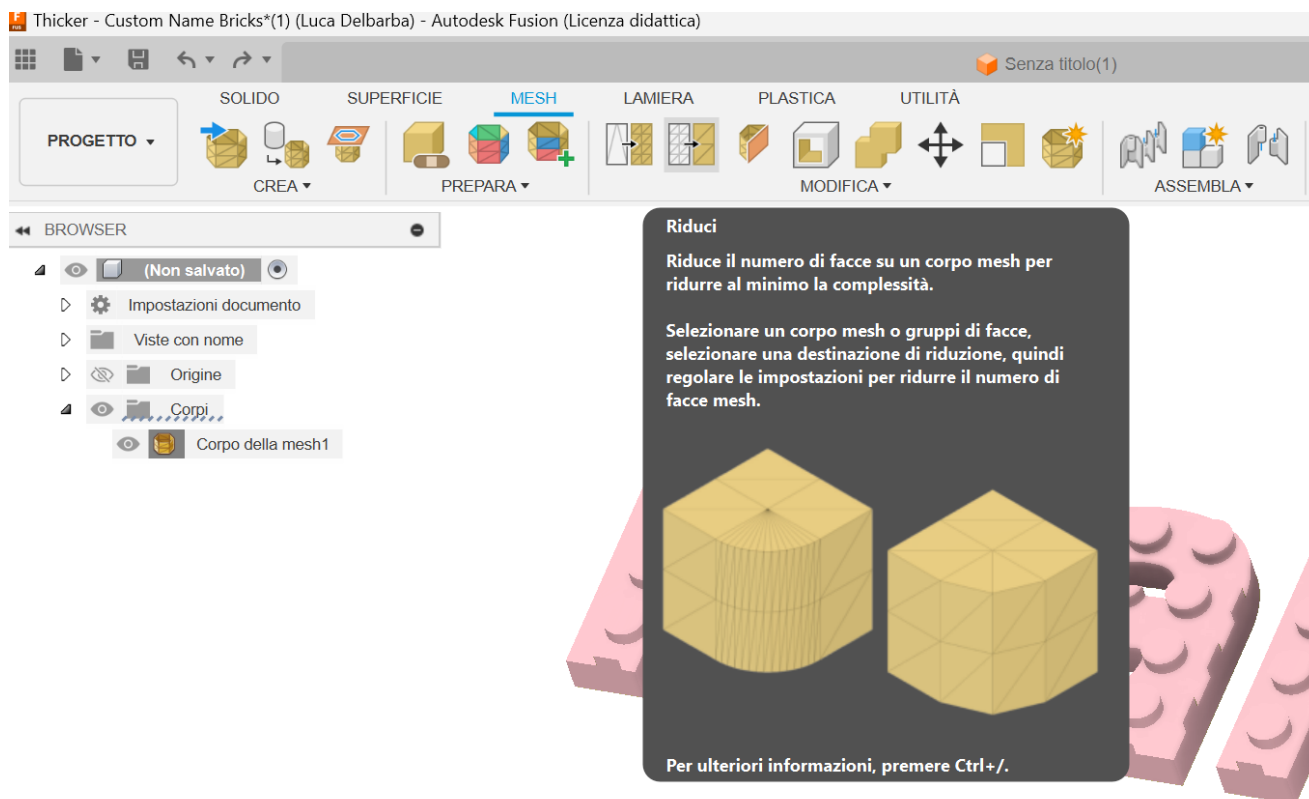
Thicker - Custom Name Bricks*(1) (Luca Delbarba) - Autodesk Fusion (Licenza didattica)

Senza titolo(1)

PROGETTO

SOLIDO SUPERFICIE MESH LAMIERA PLASTICA UTILITÀ

CREA PREPARA MODIFICA ASSEMBLA

BROWSER

(Non salvato)
Impostazioni documento
Viste con nome
Origine
Corpi
Corpo della mesh1

Riduci

Riduce il numero di facce su un corpo mesh per ridurre al minimo la complessità.

Selezionare un corpo mesh o gruppi di facce, selezionare una destinazione di riduzione, quindi regolare le impostazioni per ridurre il numero di facce mesh.

Per ulteriori informazioni, premere Ctrl+/.